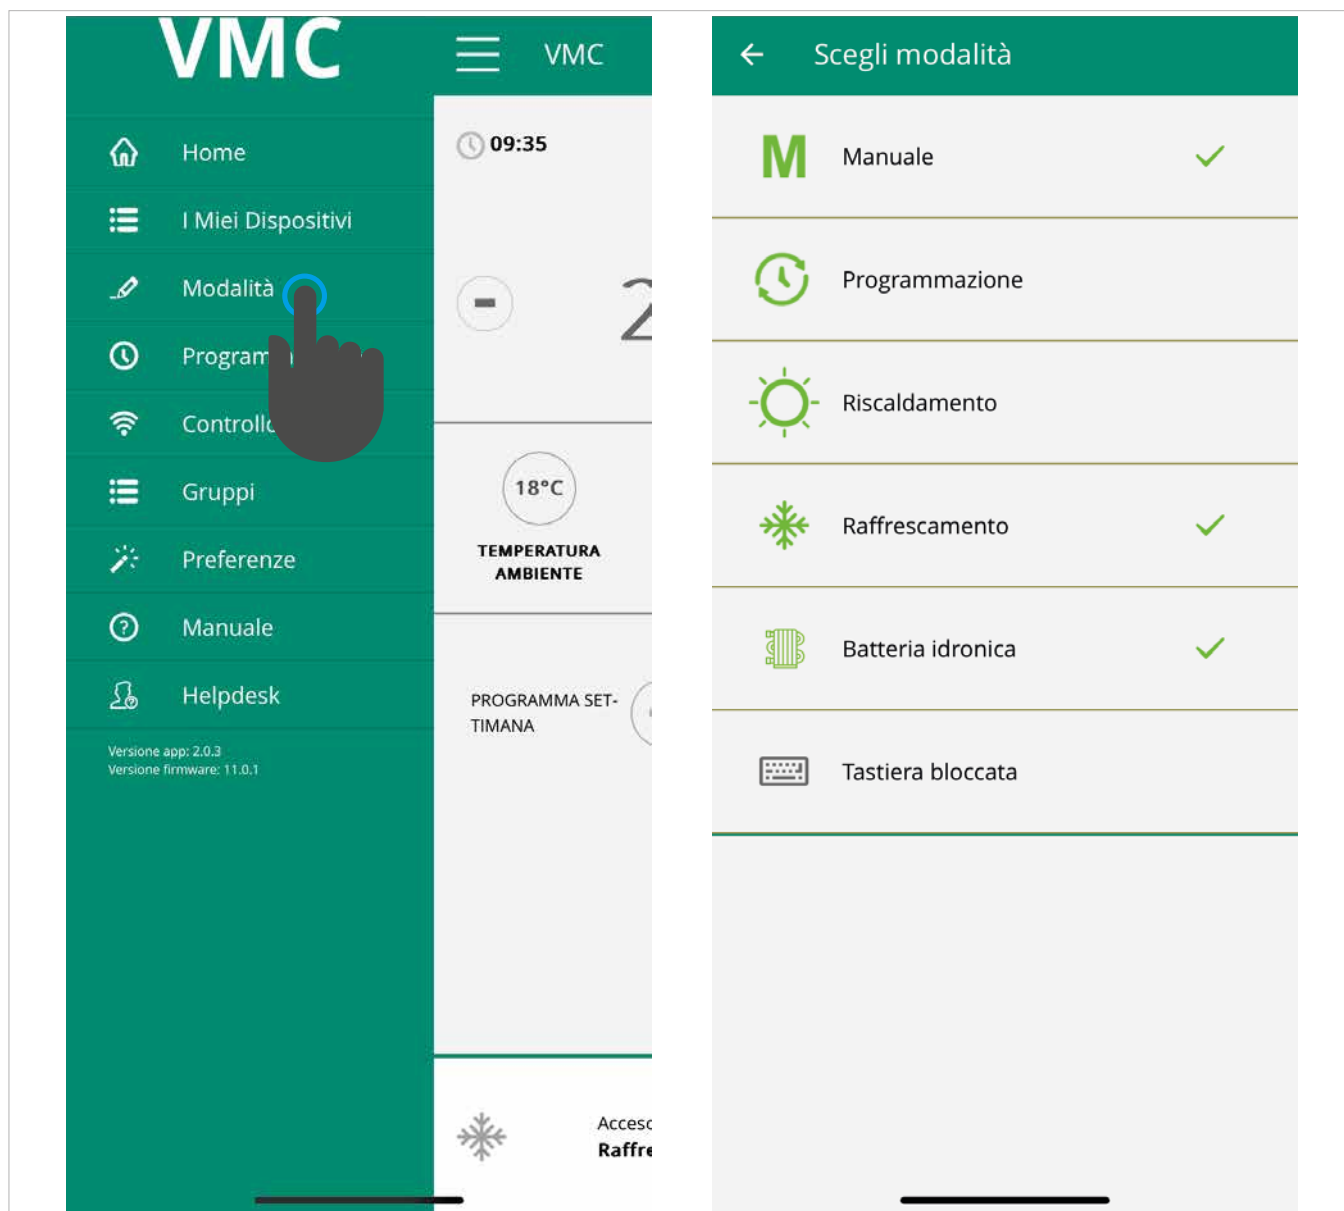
VMC

Home

I Miei Dispositivi

Modalità

Program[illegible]

Controll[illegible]

Gruppi

Preferenze

Manuale

Helpdesk

Versione app: 2.0.3
Versione firmware: 11.0.1

VMC

09:35

-

2

18°C

TEMPERATURA AMBIENTE

PROGRAMMA SETTIMANA

Acces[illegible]
Raffr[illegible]

Scegli modalità

M Manuale

Programmazione

Riscaldamento

Raffrescamento

Batteria idronica

Tastiera bloccata